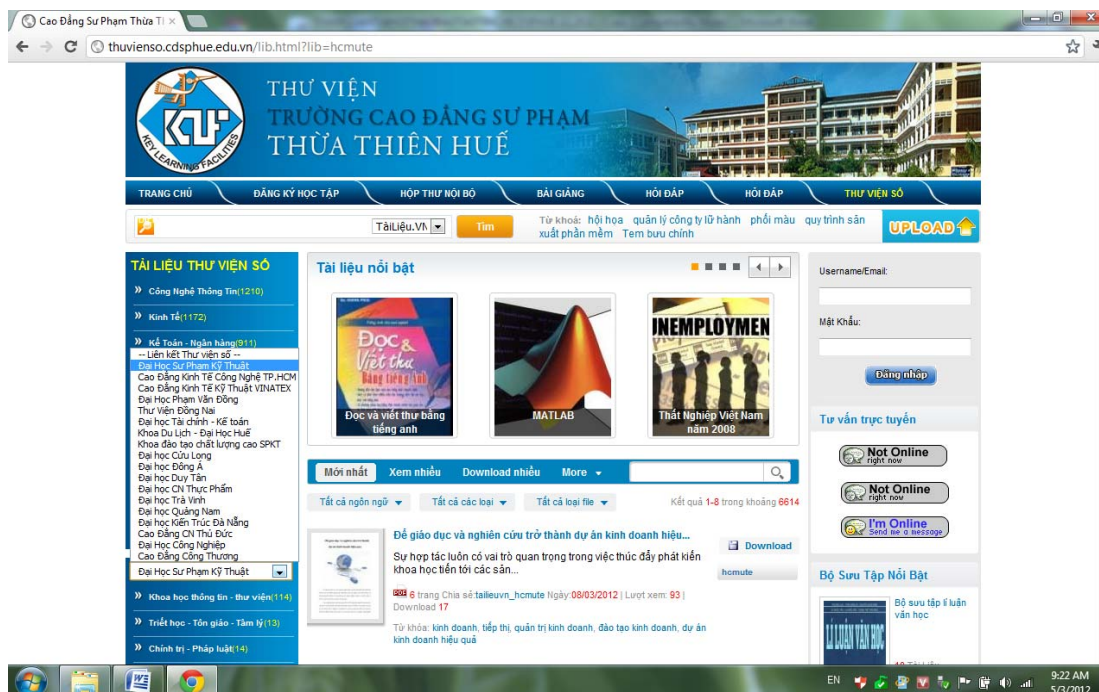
Cao Đẳng Sư Phạm Thừa Thi ×

thuvienso.cdsphue.edu.vn/lib.html?lib=hcmute

KEY LEARNING FACILITIES

THƯ VIỆN
TRƯỜNG CAO ĐẲNG SƯ PHẠM
THỪA THIÊN HUẾ

TRANG CHỦ | ĐĂNG KÝ HỌC TẬP | HỘP THƯ NỘI BỘ | BÀI GIẢNG | HỎI ĐÁP | HỎI ĐÁP | THƯ VIỆN SỐ

TàiLiệu.VN | Tìm

Từ khoá: hội họa quản lý công ty lữ hành phối màu quy trình sản xuất phần mềm Tem bưu chính

UPLOAD

TÀI LIỆU THƯ VIỆN SỐ

» Công Nghệ Thông Tin(1210)

» Kinh Tế(1172)

» Kế Toán - Ngân hàng(911)

-- Liên kết Thư viện số --
Đại Học Sư Phạm Kỹ Thuật
Cao Đẳng Kinh Tế Công Nghệ TP.HCM
Cao Đẳng Kinh Tế Kỹ Thuật VINATEX
Đại Học Phạm Văn Đồng
Thư Viện Đồng Nai
Đại học Tài chính - Kế toán
Khoa Du Lịch - Đại Học Huế
Khoa đào tạo chất lượng cao SPKT
Đại học Cửu Long
Đại học Đông Á
Đại học Duy Tân
Đại học CN Thực Phẩm
Đại học Trà Vinh
Đại học Quảng Nam
Đại học Kiến Trúc Đà Nẵng
Cao Đẳng CN Thủ Đức
Đại Học Công Nghiệp
Cao Đẳng Công Thương

Đại Học Sư Phạm Kỹ Thuật

» Khoa học thông tin - thư viện(114)

» Triết học - Tôn giáo - Tâm lý(13)

» Chính trị - Pháp luật(14)

Tài liệu nổi bật

Đọc và viết thư bằng tiếng anh

MATLAB

UNEMPLOYMEN
Thất Nghiệp Việt Nam năm 2008

Mới nhất | Xem nhiều | Download nhiều | More

Tất cả ngôn ngữ | Tất cả các loại | Tất cả loại file

Kết quả 1-8 trong khoảng 6614

Để giáo dục và nghiên cứu trở thành dự án kinh doanh hiệu...

Sự hợp tác luôn có vai trò quan trọng trong việc thúc đẩy phát kiến khoa học tiến tới các sản...

Download

hcmute

6 trang Chia sẻ:tailieuvn_hcmute Ngày:08/03/2012 | Lượt xem: 93 | Download 17

Từ khóa: kinh doanh, tiếp thị, quản trị kinh doanh, đào tạo kinh doanh, dự án kinh doanh hiệu quả

Username/Email:

Mật Khẩu:

Đăng nhập

Tư vấn trực tuyến

Not Online right now

Not Online right now

I'm Online Send me a message

Bộ Sưu Tập Nổi Bật

Bộ sưu tập lí luận văn học

LÍ LUẬN VĂN HỌC

EN

9:22 AM
5/3/2012